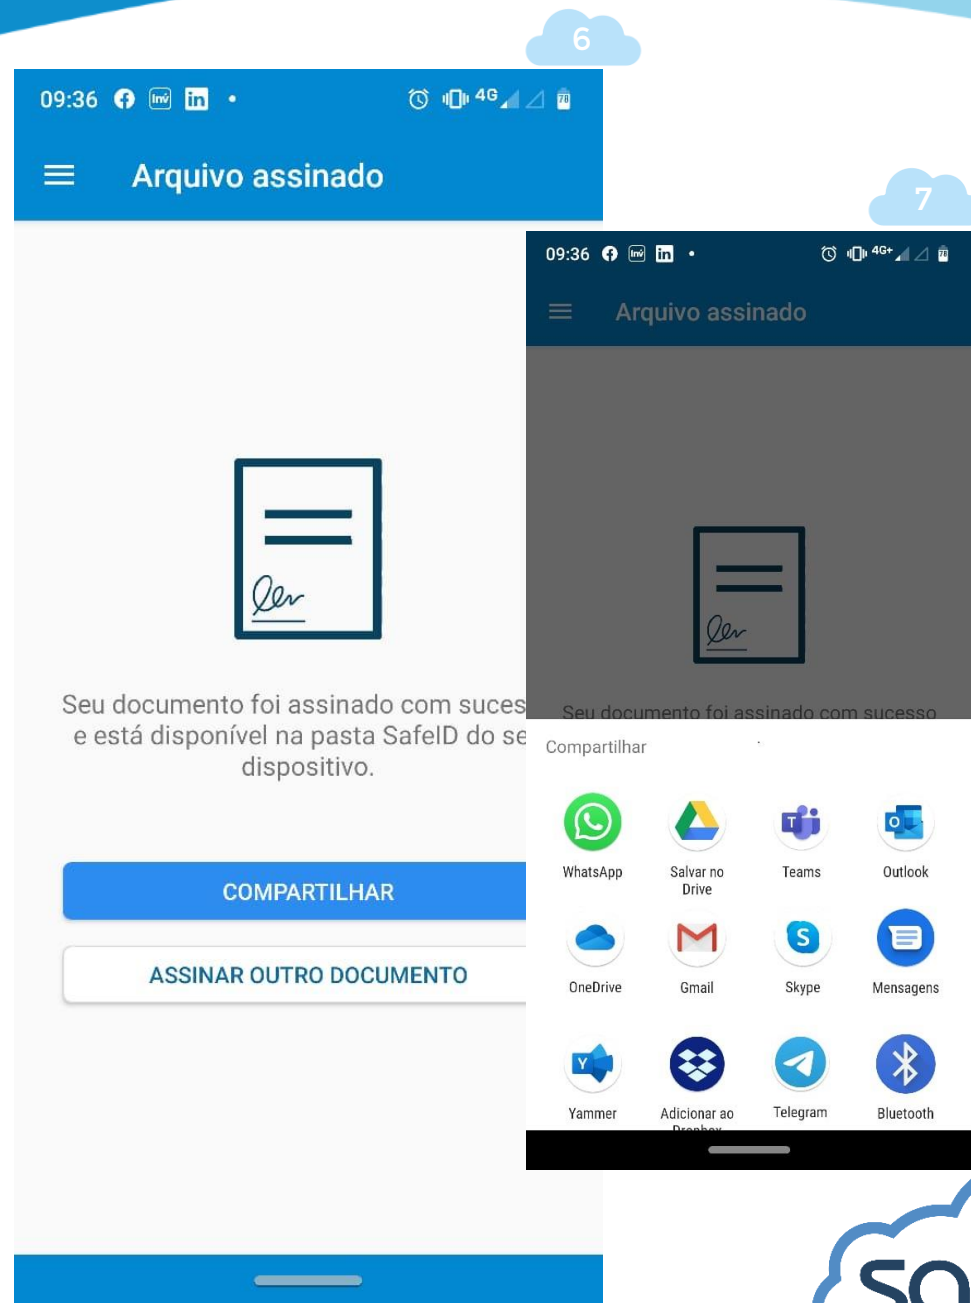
6

09:36 4G

Arquivo assinado

Seu documento foi assinado com suces e está disponível na pasta SafeID do se dispositivo.

COMPARTILHAR

ASSINAR OUTRO DOCUMENTO

7

09:36 4G+

Arquivo assinado

Seu documento foi assinado com sucesso

Compartilhar

WhatsApp

Salvar no Drive

Teams

Outlook

OneDrive

Gmail

Skype

Mensagens

Yammer

Adicionar ao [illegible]

Telegram

Bluetooth

SO